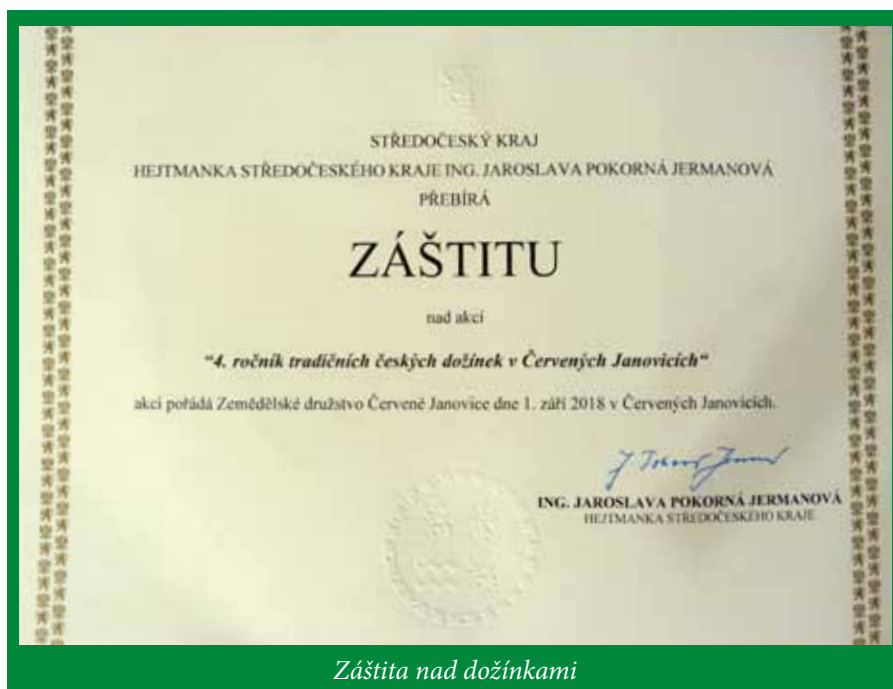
STŘEDOČESKÝ KRAJ
HEJTMANKA STŘEDOČESKÉHO KRAJE ING. JAROSLAVA POKORNÁ JERMANOVÁ
PŘEBÍRÁ

ZÁŠTITU

nad akcí

"4. ročník tradičních českých dožínek v Červených Janovicích"

akci pořádá Zemědělské družstvo Červené Janovice dne 1. září 2018 v Červených Janovicích.

J. Pokorná Jermanová

ING. JAROSLAVA POKORNÁ JERMANOVÁ
HEJTMANKA STŘEDOČESKÉHO KRAJE

Záštita nad dožínkami